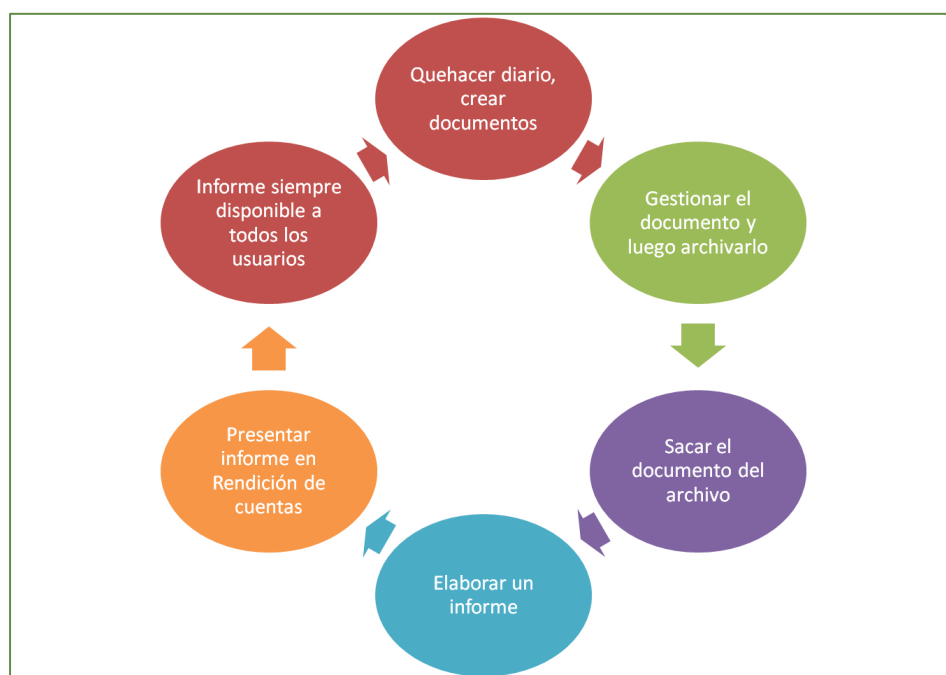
Quehacer diario, crear documentos

Gestionar el documento y luego archivarlo

Sacar el documento del archivo

Elaborar un informe

Presentar informe en Rendición de cuentas

Informe siempre disponible a todos los usuarios